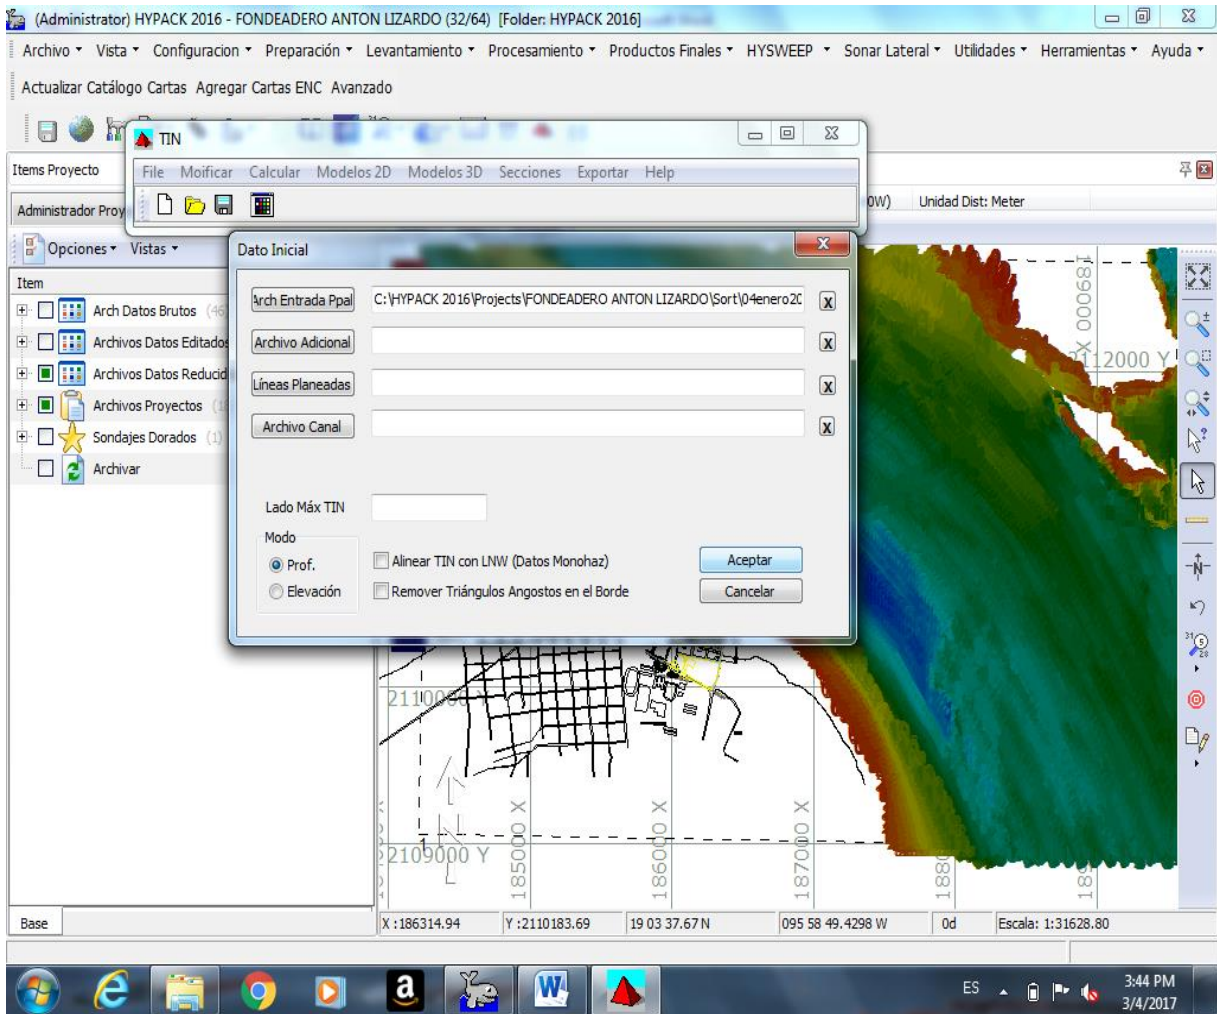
(Administrator) HYPACK 2016 - FONDEADERO ANTON LIZARDO (32/64) [Folder: HYPACK 2016]

Archivo ▾ Vista ▾ Configuracion ▾ Preparación ▾ Levantamiento ▾ Procesamiento ▾ Productos Finales ▾ HYSWEEP ▾ Sonar Lateral ▾ Utilidades ▾ Herramientas ▾ Ayuda ▾

Actualizar Catálogo Cartas Agregar Cartas ENC Avanzado

TIN

File Moificar Calcular Modelos 2D Modelos 3D Secciones Exportar Help

Items Proyecto

Administrador Proy

0W) Unidad Dist: Meter

Opciones ▾ Vistas ▾

Item

Arch Datos Brutos (46

Archivos Datos Editados

Archivos Datos Reducid

Archivos Proyectos (1

Sondajes Dorados (1)

Archivar

Dato Inicial

Arch Entrada Ppal C:\HYPACK 2016\Projects\FONDEADERO ANTON LIZARDO\Sort\04enero2C X

Archivo Adicional X

Líneas Planeadas X

Archivo Canal X

Lado Máx TIN

Modo

Prof.

Elevación

Alinear TIN con LNW (Datos Monohaz)

Remover Triángulos Angostos en el Borde

Aceptar

Cancelar

189000 X

2112000 Y

2110000 Y

2109000 Y

185000 X

186000 X

187000 X

188

18

Base

X :186314.94

Y :2110183.69

19 03 37.67 N

095 58 49.4298 W

0d

Escala: 1:31628.80

ES

3:44 PM

3/4/2017